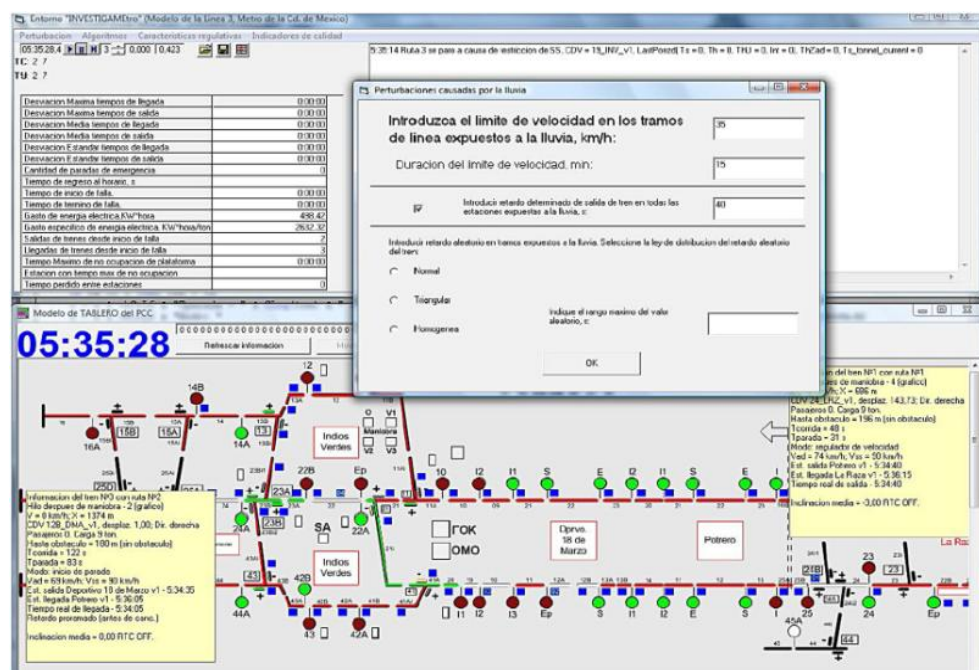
Entorno "INVESTIGAMEtro" (Modelo de la linea 3, Metro de la Cd. de Mexico)

Perturbacion Algoritmos Caracteristicas regulativas Indicadores de calidad

05:35:28.4 3 0.000 0.423

TC 2 7
TU 2 7

5:35:14 Ruta 3 se para a causa de esticcion de SS. CDV = 15_INV_v1. LastPosed( Ts = 0, Th = 0, THJ = 0, Inr = 0, ThZad = 0, Ts_tonnel_current = 0

| | |
|---|---|
| Desviacion Maxima tiempos de llegada | 0:00:00 |
| Desviacion Maxima tiempos de salida | 0:00:00 |
| Desviacion Media tiempos de llegada | 0:00:00 |
| Desviacion Media tiempos de salida | 0:00:00 |
| Desviacion Estandar tiempos de llegada | 0:00:00 |
| Desviacion Estandar tiempos de salida | 0:00:00 |
| Cantidad de paradas de emergencia | 0 |
| Tiempo de regreso al horario, s | |
| Tiempo de inicio de falla | 0:00:00 |
| Tiempo de termino de falla | 0:00:00 |
| Gasto de energia electrica,KW*hora | 498.42 |
| Gasto especifico de energia electrica, KW*hora/ton | 2632.32 |
| Salidas de trenes desde inicio de falla | 2 |
| Llegadas de trenes desde inicio de falla | 3 |
| Tiempo Maximo de no ocupacion de plataforma | 0:00:00 |
| Estacion con tiempo max de no ocupacion | |
| Tiempo perdido entre estaciones | 0 |

Perturbaciones causadas por la lluvia

Introduzca el limite de velocidad en los tramos de linea expuestos a la lluvia, km/h: 35

Duracion del limite de velocidad, min: 15

Introducir retardo determinado de salida de tren en todas las estaciones expuestas a la lluvia, s: 40

Introducir retardo aleatorio en tramos expuestos a la lluvia. Seleccione la ley de distribucion del retardo aleatorio del tren:

Normal

Triangular

Homogenea

Indique el rango maximo del valor aleatorio, s:

OK

Modelo de TABLERO del PCC

05:35:28

Refrescar informacion

Informacion del tren N°3 con ruta N°2
Hilo despues de maniobra - 2 (grafico)
V = 8 km/h; X = 1374 m
CDV 12B_DMA_v1, desplaz. 1,00; Dir. derecha
Pasajeros 0. Carga 9 ton.
Hasta obstaculo = 180 m (sin obstaculo)
Tcorrida = 122 s
Tparada = 83 s
Modo: inicio de parado
Vad = 69 km/h; Vss = 90 km/h
Est. salida Deportivo 18 de Marzo v1 - 5:34:35
Est. llegada Potrero v1 - 5:36:05
Tiempo real de llegada - 5:34:05
Retardo promedio (antes de cano.)
Inclinacion media = 0,00 RTC OFF.

del tren N°1 con ruta N°1
des de maniobra - 4 (grafico)
h; X = 686 m
CDV 24_LRZ_v1, desplaz. 143,73; Dir. derecha
Pasajeros 0. Carga 9 ton.
Hasta obstaculo = 196 m (sin obstaculo)
Tcorrida = 48 s
Tparada = 31 s
Modo: regulador de velocidad
Ved = 74 km/h; Vss = 50 km/h
Est. salida Potrero v1 - 5:34:40
Est. llegada La Raza v1 - 5:36:15
Tiempo real de salida - 5:34:40
Inclinacion media = -3,00 RTC OFF.

Indios Verdes
Indios Verdes
Maniobra
Dprvo. 18 de Marzo
Potrero
La Ra
OK
OMO
SA
12 14B 15B 15A 16A 14A 13B 13A 22B 23A 23B 22A Ep 10 I2 I1 S E 24A 43 42B 44A 43 42A 21B 23 25 24 45A 44 O V1 V2 V3